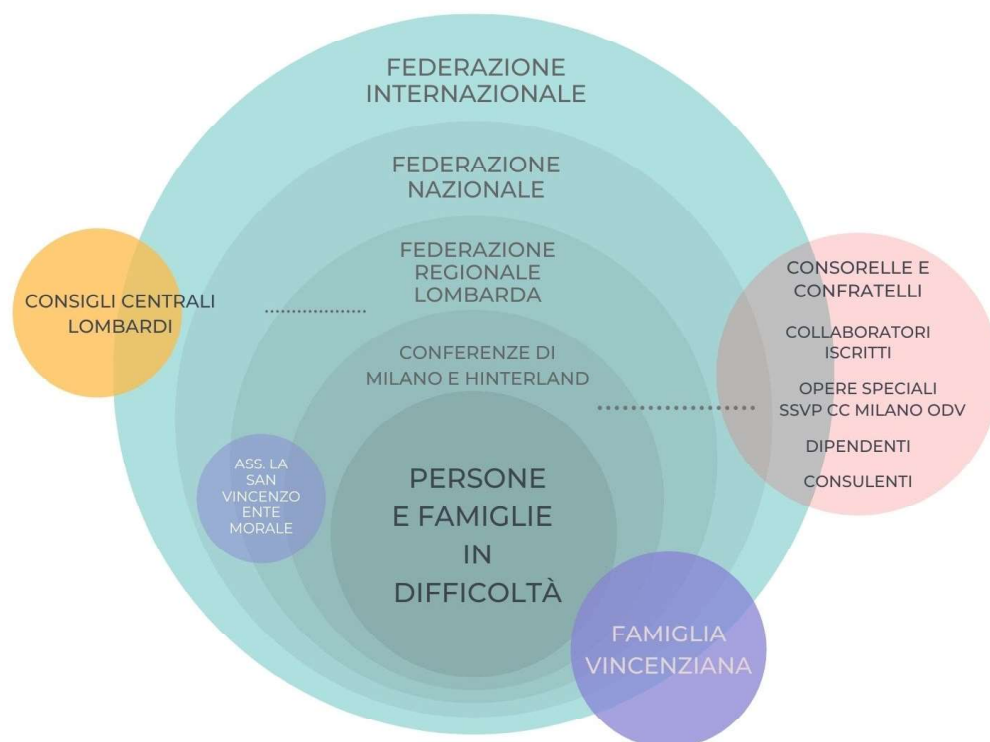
FEDERAZIONE INTERNAZIONALE

FEDERAZIONE NAZIONALE

FEDERAZIONE REGIONALE LOMBARDA

CONSIGLI CENTRALI LOMBARDI

CONFERENZE DI MILANO E HINTERLAND

CONSORELLE E CONFRATELLI

COLLABORATORI ISCRITTI

OPERE SPECIALI SSVP CC MILANO ODV

DIPENDENTI

CONSULENTI

ASS. LA SAN VINCENZO ENTE MORALE

PERSONE E FAMIGLIE IN DIFFICOLTÀ

FAMIGLIA VINCENZIANA